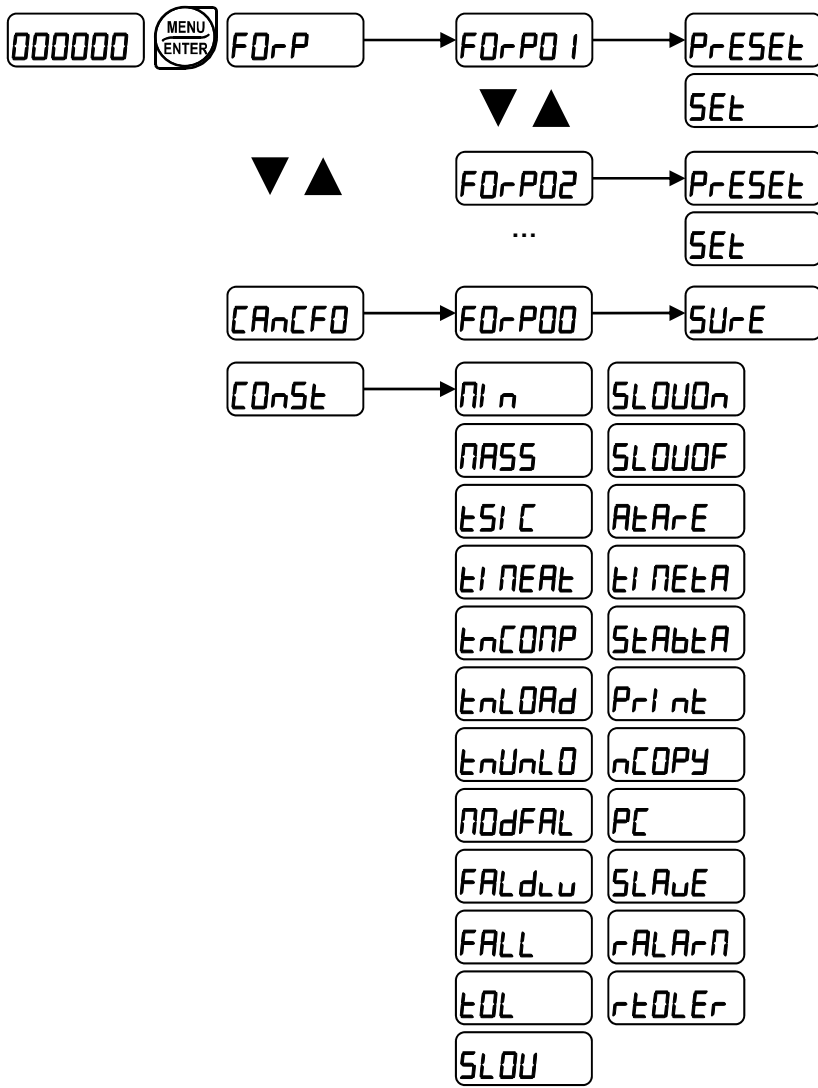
000000

MENU
ENTER

F0rP

F0rP01

PrESEt

SEt

▼ ▲

▼ ▲

F0rP02

PrESEt

SEt

...

CAnCF0

F0rP00

SUrE

C0nSt

Mi n

SL0U0n

MASS

SL0U0F

tSi C

AtArE

ti MEAt

ti MEtA

tnC0MP

StAbtA

tnL0Ad

Pri nt

tnUnL0

nC0PY

M0dFAL

PC

FALdLu

SLAuE

FALL

rALArM

t0L

rt0LEr

SL0U